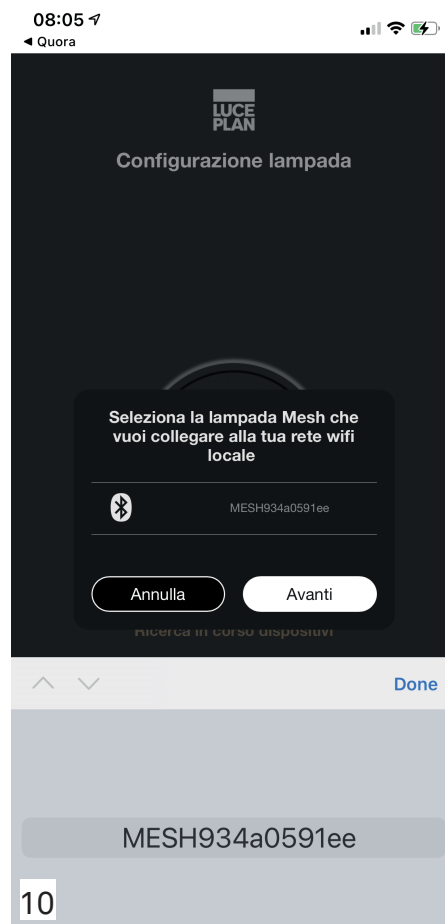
08:05
◀ Quora

LUCE PLAN

Configurazione lampada

Seleziona la lampada Mesh che vuoi collegare alla tua rete wifi locale

MESH934a0591ee

Annulla

Avanti

Ricerca in corso dispositivi

Done

MESH934a0591ee

10